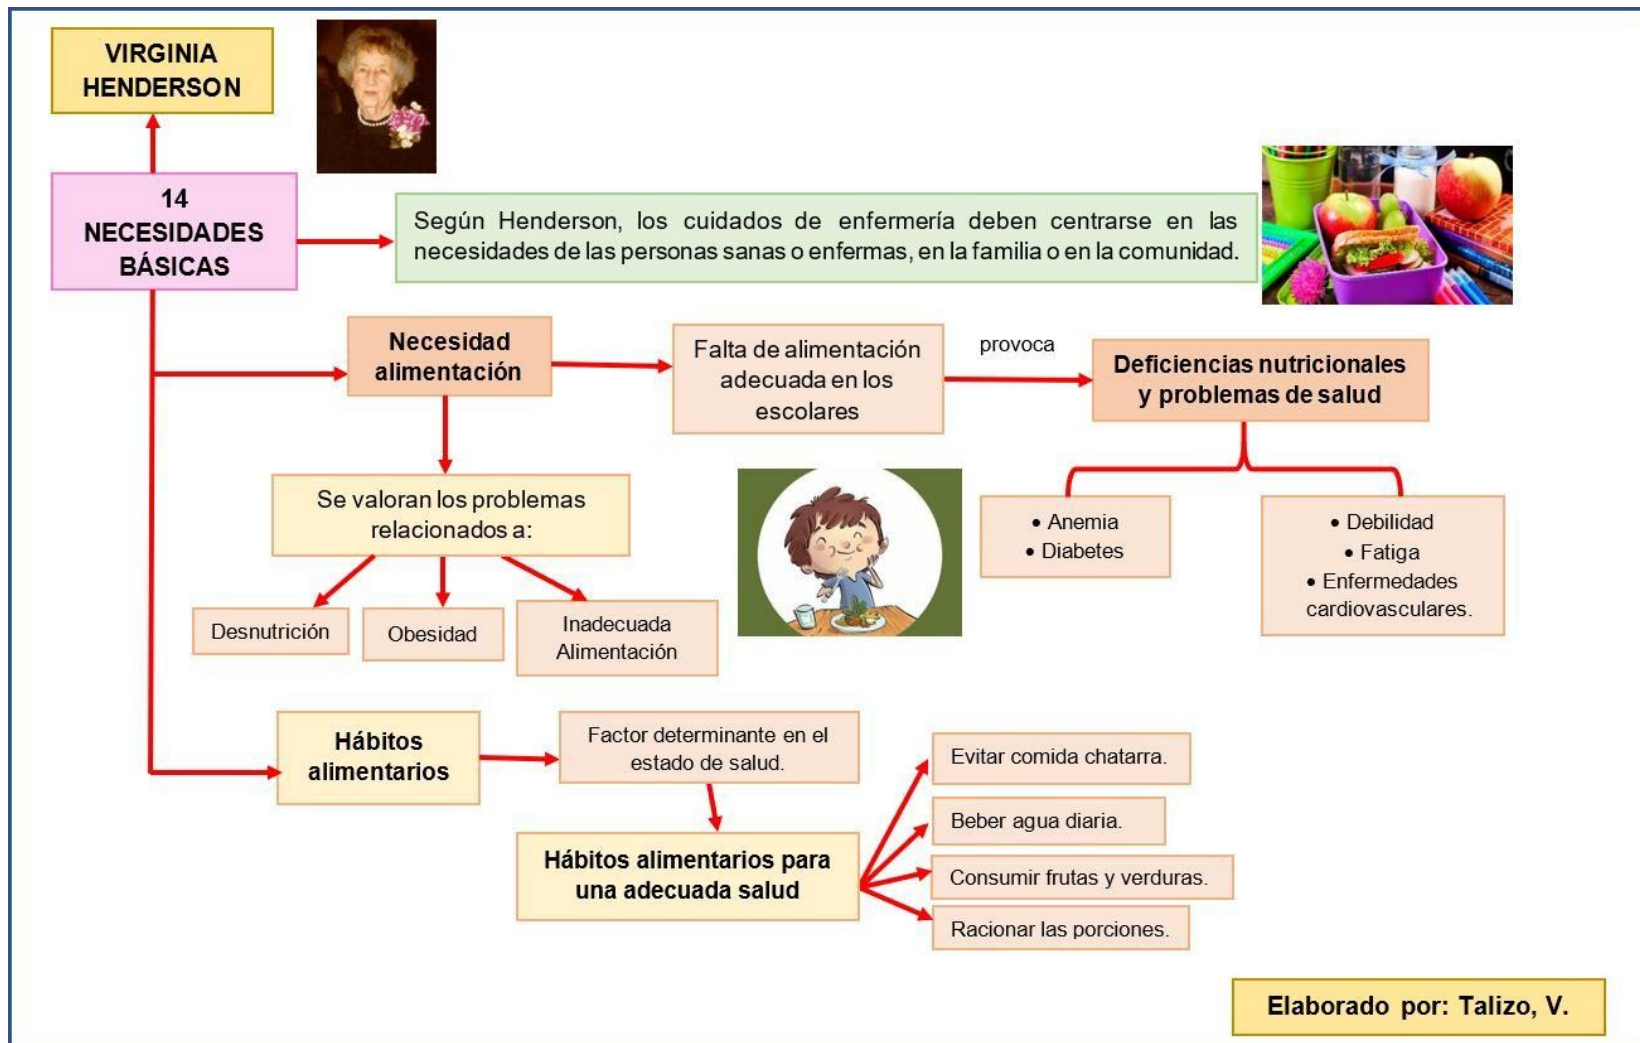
VIRGINIA HENDERSON

14 NECESIDADES BÁSICAS

Según Henderson, los cuidados de enfermería deben centrarse en las necesidades de las personas sanas o enfermas, en la familia o en la comunidad.

Necesidad alimentación

Falta de alimentación adecuada en los escolares

provoca

Deficiencias nutricionales y problemas de salud

Se valoran los problemas relacionados a:

Desnutrición

Obesidad

Inadecuada Alimentación

• Anemia
• Diabetes

• Debilidad
• Fatiga
• Enfermedades cardiovasculares.

Hábitos alimentarios

Factor determinante en el estado de salud.

Hábitos alimentarios para una adecuada salud

Evitar comida chatarra.

Beber agua diaria.

Consumir frutas y verduras.

Racionar las porciones.

Elaborado por: Talizo, V.